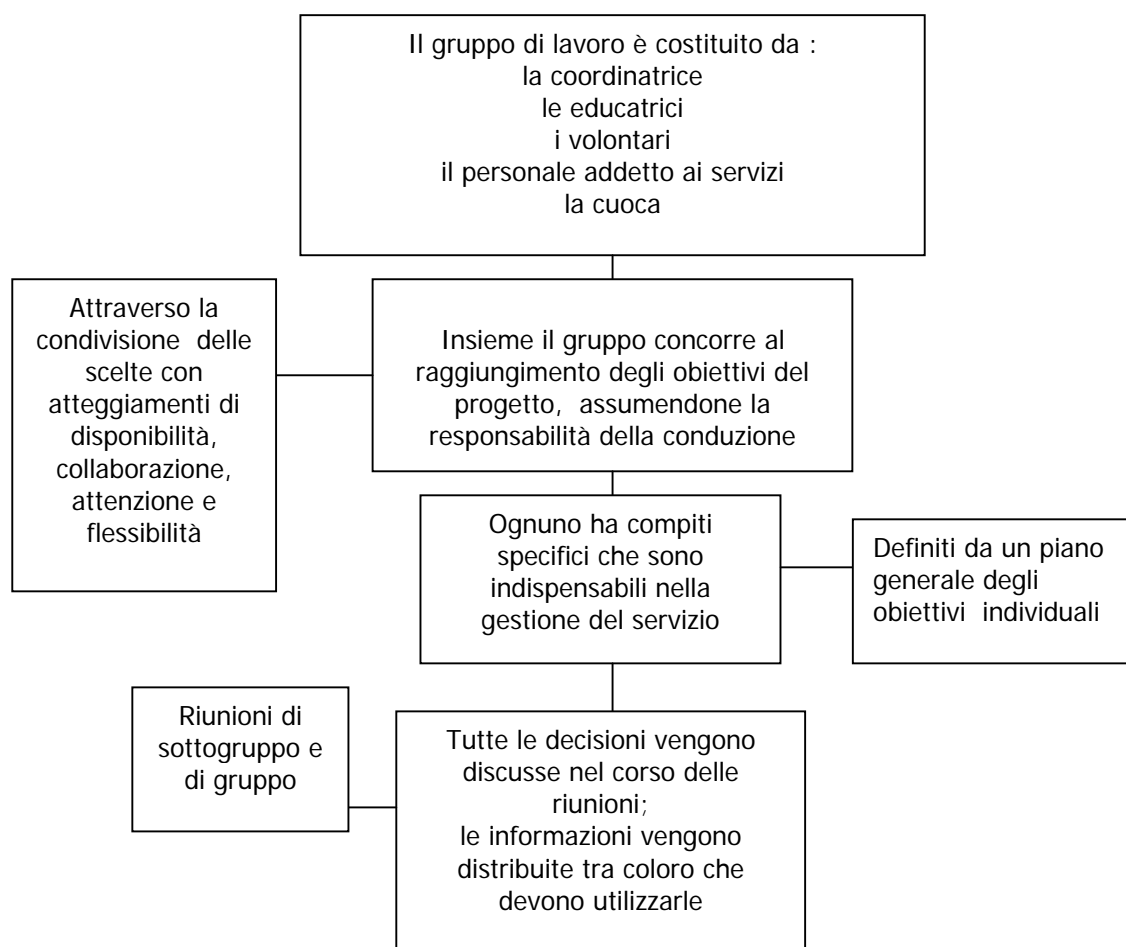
Il gruppo di lavoro è costituito da :
la coordinatrice
le educatrici
i volontari
il personale addetto ai servizi
la cuoca

Attraverso la condivisione delle scelte con atteggiamenti di disponibilità, collaborazione, attenzione e flessibilità

Insieme il gruppo concorre al raggiungimento degli obiettivi del progetto, assumendone la responsabilità della conduzione

Ognuno ha compiti specifici che sono indispensabili nella gestione del servizio

Definiti da un piano generale degli obiettivi individuali

Riunioni di sottogruppo e di gruppo

Tutte le decisioni vengono discusse nel corso delle riunioni;
le informazioni vengono distribuite tra coloro che devono utilizzarle